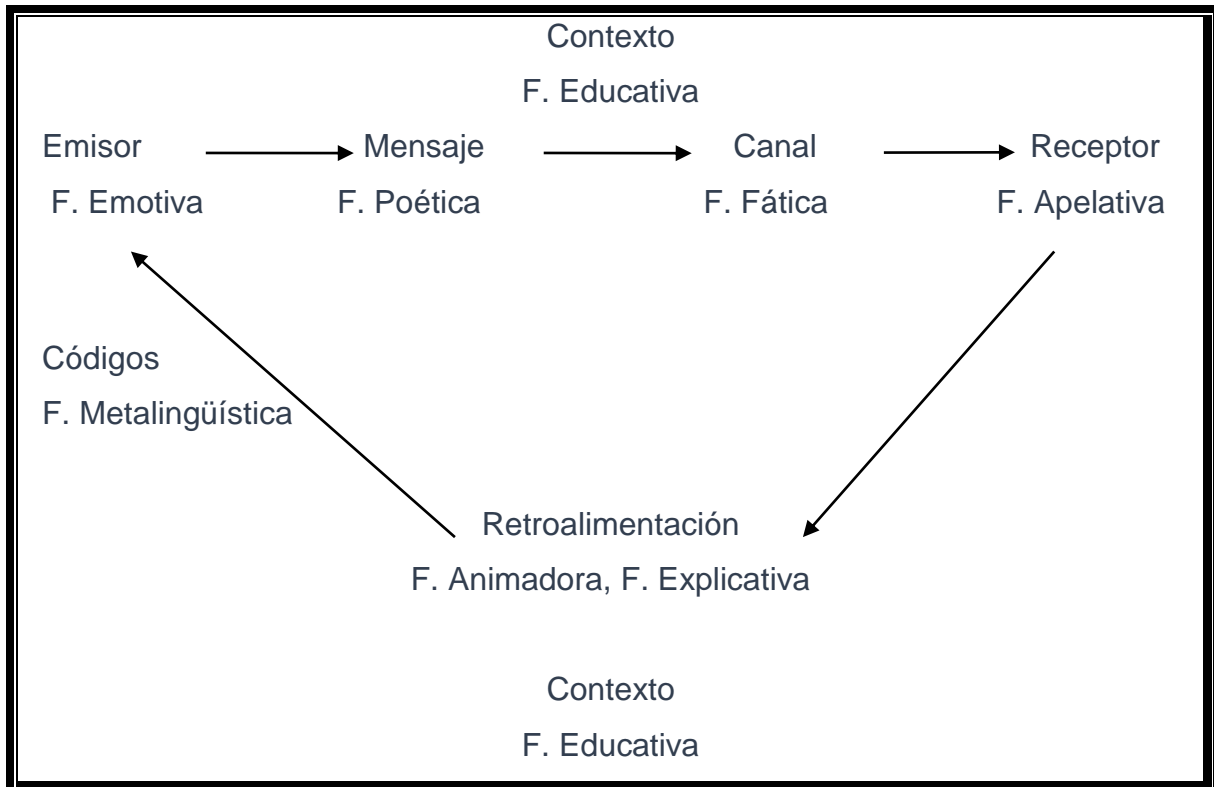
Contexto

F. Educativa

Emisor

F. Emotiva

Mensaje

F. Poética

Canal

F. Fática

Receptor

F. Apelativa

Códigos

F. Metalingüística

Retroalimentación

F. Animadora, F. Explicativa

Contexto

F. Educativa